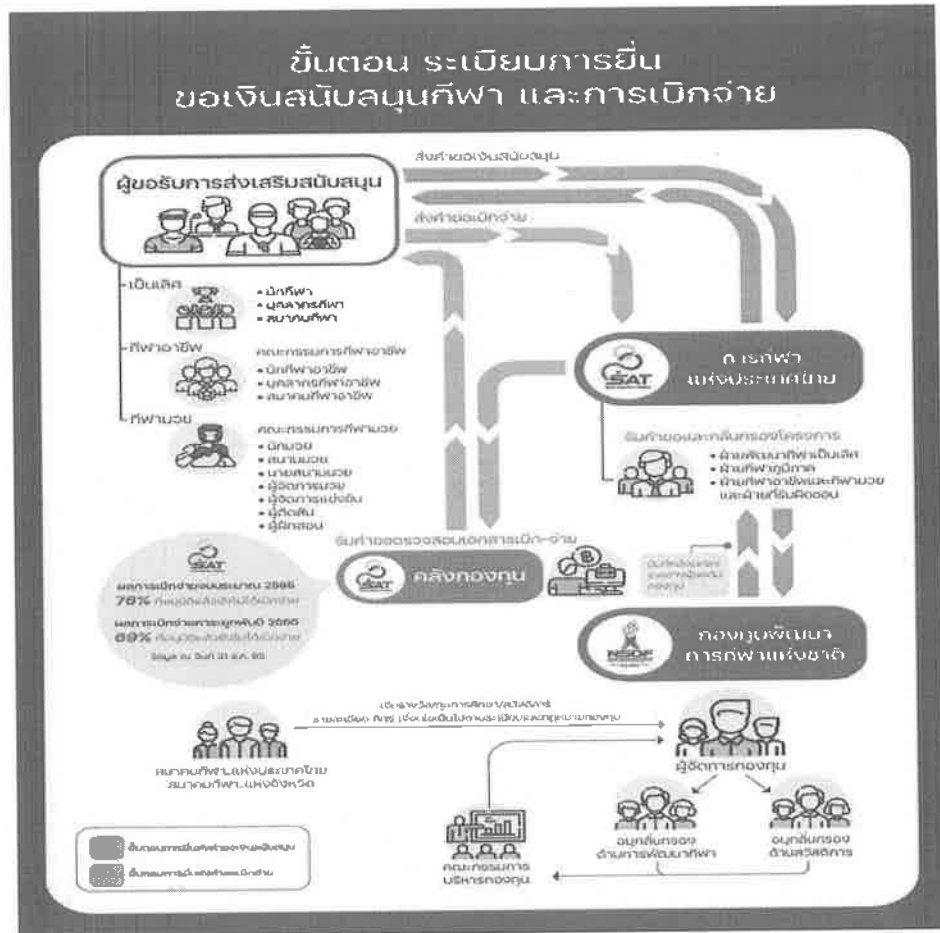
ขั้นตอน ระเบียบการยื่น
ขอเงินสนับสนุนกีฬา และการเบิกจ่าย

ส่งคำขอเงินสนับสนุน

ผู้ขอรับการส่งเสริมสนับสนุน

ส่งคำขอเบิกจ่าย

เป็นเลิศ
• นักกีฬา
• บุคลากรกีฬา
• สมาคมกีฬา

กีฬาอาชีพ
คณะกรรมการกีฬาอาชีพ
• นักกีฬาอาชีพ
• บุคลากรกีฬาอาชีพ
• สมาคมกีฬาอาชีพ

กีฬามวย
คณะกรรมการกีฬามวย
• นักมวย
• สนามมวย
• นายสนามมวย
• ผู้จัดการมวย
• ผู้จัดการแข่งขัน
• ผู้ตัดสิน
• ผู้ฝึกสอน

การกีฬา
แห่งประเทศไทย

รับคำขอและกลั่นกรองโครงการ
• ฝ่ายพัฒนากีฬาเป็นเลิศ
• ฝ่ายกีฬาภูมิภาค
• ฝ่ายกีฬาอาชีพและกีฬามวย และฝ่ายที่รับผิดชอบ

รับคำขอตรวจสอบเอกสารเบิก-จ่าย

SAT
ผลการเบิกจ่ายงบประมาณ 2565
78% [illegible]
ผลการเบิกจ่ายเงินกองทุนฯปี 2565
69% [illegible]
ข้อมูล ณ วันที่ 31 ส.ค. 65

คลังกองทุน

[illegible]

กองทุนพัฒนา
การกีฬาแห่งชาติ

NSDF

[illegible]
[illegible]

สมาคมกีฬาแห่งประเทศไทย
สมาคมกีฬา แห่งจังหวัด

ผู้จัดการกองทุน

อนุกลั่นกรอง
ด้านการพัฒนากีฬา

อนุกลั่นกรอง
ด้านสวัสดิการ

คณะกรรมการ
บริหารกองทุน

ขั้นตอนการยื่นคำขอเงินสนับสนุน
ขั้นตอนการยื่นคำขอเบิกจ่าย